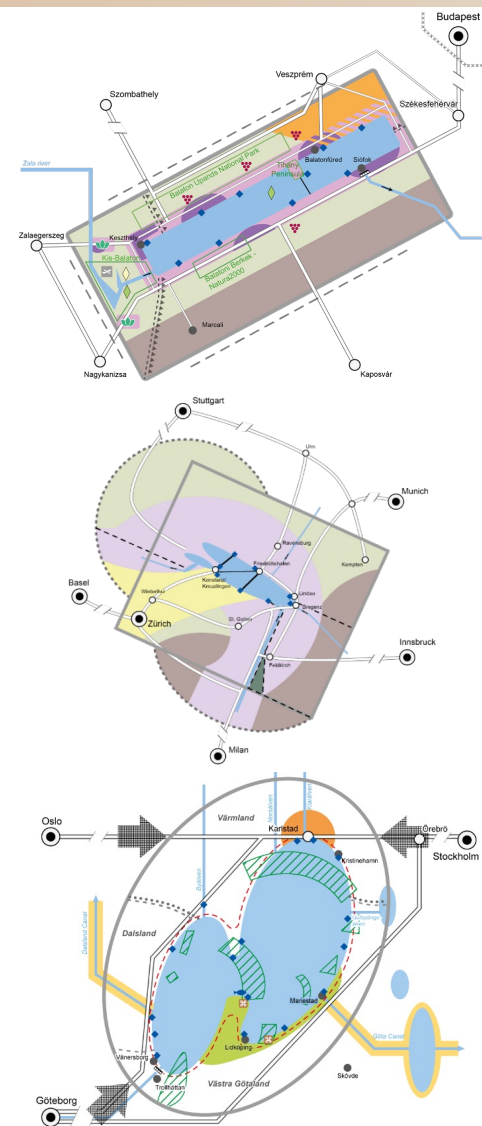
Budapest

Veszprém

Szombathely

Székesfehérvár

Zala river

Balaton Uplands National Park

Balatonfüred

Siófok

Tihany Peninsula

Zalaegerszeg

Keszthely

Kis-Balaton

Balatoni Berkek - Natura2000

Marcali

Nagykanizsa

Kaposvár

Stuttgart

Ulm

Munich

Ravensburg

Friedrichshafen

Kempten

Basel

Konstanz Kreuzlingen

Winterthur

Lindau

Bregenz

Zürich

St. Gallen

Innsbruck

Feldkirch

Milan

Oslo

Värmland

Karlstad

Örebro

Stockholm

Kristinehamn

Dalsland Canal

Dalsland

Mariestad

Göta Canal

Vänersborg

Lidköping

Trollhättan

Västra Götaland

Skövde

Göteborg